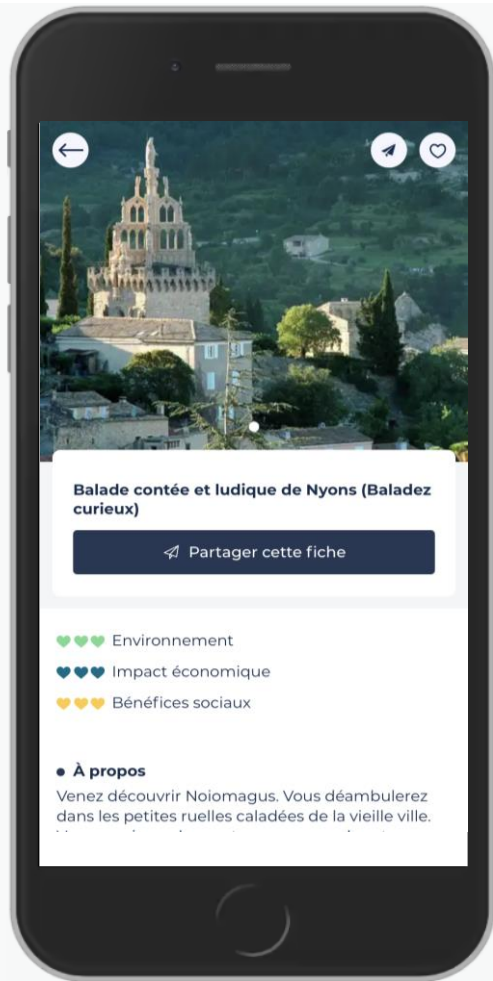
Balade contée et ludique de Nyons (Baladez curieux)

Partager cette fiche

Environnement

Impact économique

Bénéfices sociaux

À propos

Venez découvrir Noiomagus. Vous déambulerez dans les petites ruelles caladées de la vieille ville. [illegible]